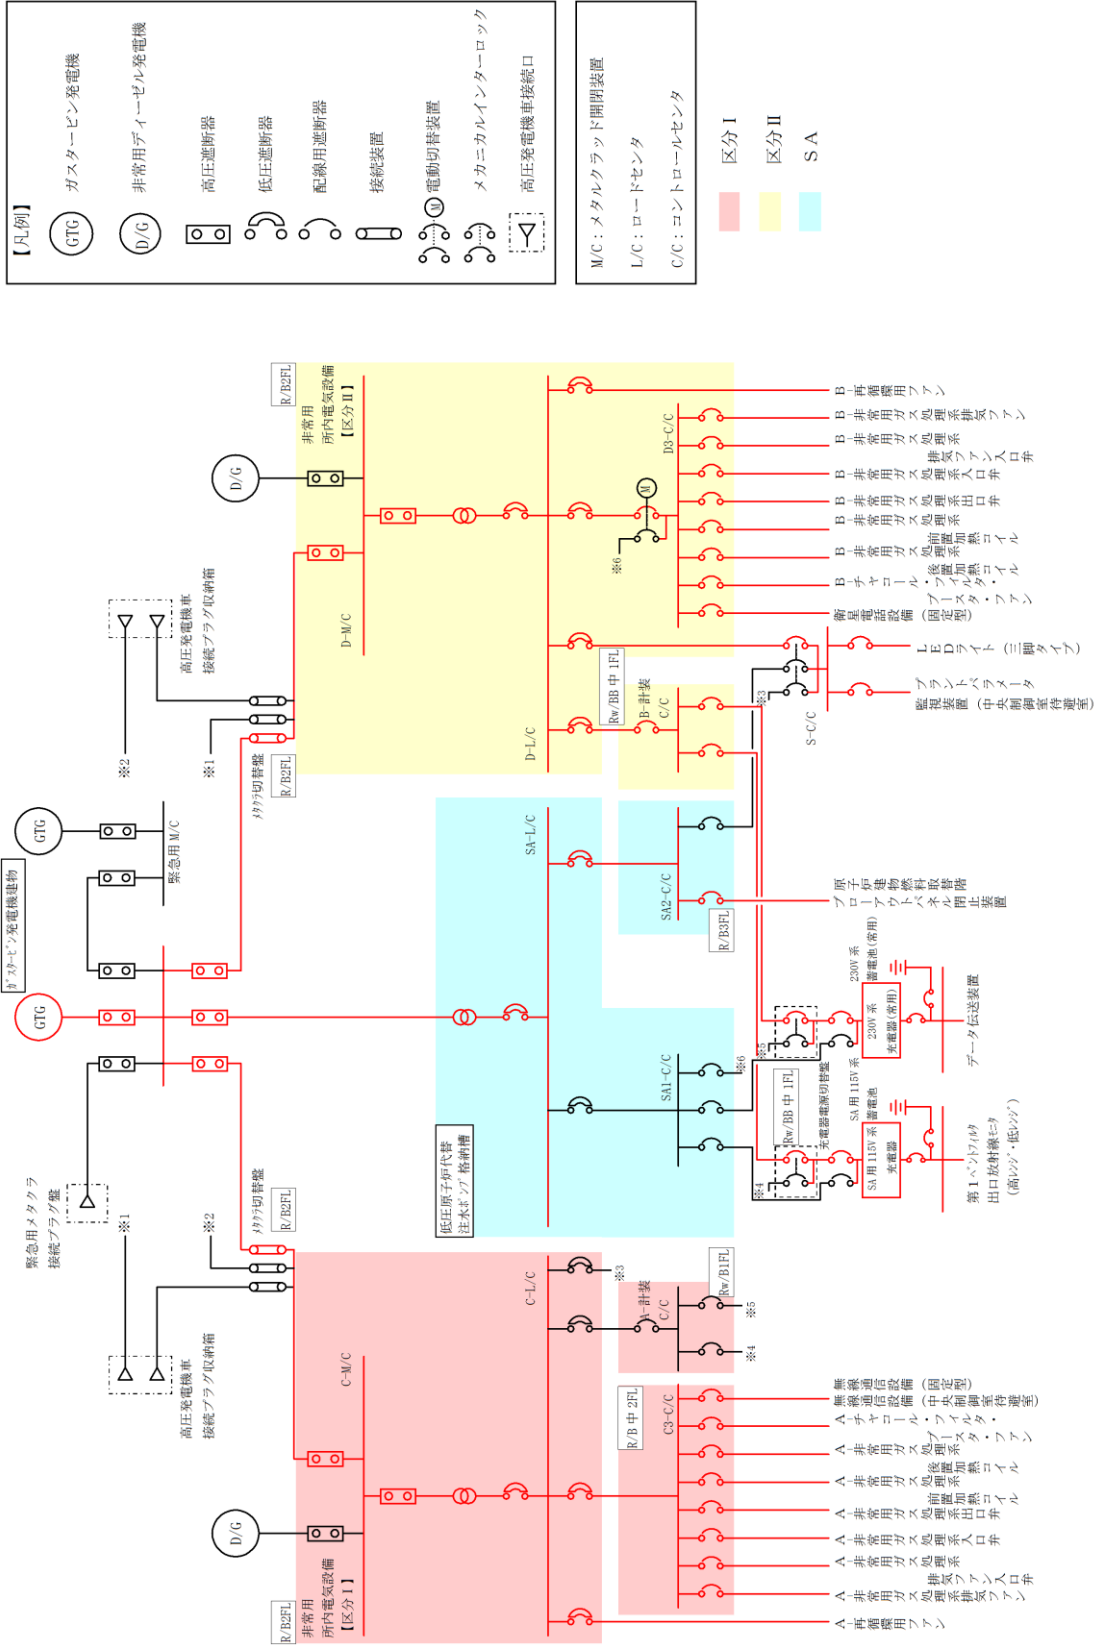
【凡例】
GTG ガスタービン発電機
D/G 非常用ディーゼル発電機
高圧遮断器
低圧遮断器
配線用遮断器
接続装置
M 電動切替装置
メカニカルインターロック
高圧発電機車接続口

M/C：メタルクラッド開閉装置
L/C：ロードセンタ
C/C：コントロールセンタ

区分Ⅰ
区分Ⅱ
SA

R/B2FL
非常用所内電気設備【区分Ⅱ】
D/G
D-M/C
高圧発電機車接続プラグ収納箱
※2
※1
メタクラ切替盤
R/B2FL
D-L/C
Rw/BB中1FL
B-計装C/C
D3-C/C
※6
M
B-再循環用ファン
B-非常用ガス処理系排気ファン
B-非常用ガス処理系排気ファン入口弁
B-非常用ガス処理系入口弁
B-非常用ガス処理系出口弁
B-非常用ガス処理系前置加熱コイル
B-非常用ガス処理系後置加熱コイル
B-チャコール・フィルタ・ブースタ・ファン
衛星電話設備（固定型）
※3
S-C/C
LEDライト（三脚タイプ）
監視装置（中央制御室待避室）
プラントパラメータ

GTG
緊急用M/C
ガスタービン発電機建物
GTG
SA-L/C
SA2-C/C
R/B3FL
原子炉建物燃料取替階ブローアウトパネル閉止装置
230V系蓄電池(常用)
230V系充電器(常用)
データ伝送装置
※5
充電器電源切替盤
Rw/BB中1FL
SA用115V系蓄電池
SA用115V系充電器
※6
SA1-C/C
※4
第1ベントフィルタ出口放射線モニタ（高レンジ・低レンジ）
低圧原子炉代替注水ポンプ格納槽
緊急用メタクラ接続プラグ盤
※1
※2
メタクラ切替盤
R/B2FL
C-L/C
※3
A-計装C/C
Rw/B1FL
※5
※4
C-M/C
高圧発電機車接続プラグ収納箱
R/B中2FL
C3-C/C
無線通信設備（固定型）
衛星電話設備（中央制御室待避室）
A-チャコール・フィルタ・ブースタ・ファン
A-非常用ガス処理系後置加熱コイル
A-非常用ガス処理系前置加熱コイル
A-非常用ガス処理系出口弁
A-非常用ガス処理系入口弁
A-非常用ガス処理系
A-非常用ガス処理系排気ファン入口弁
A-非常用ガス処理系排気ファン
A-再循環用ファン
D/G
R/B2FL
非常用所内電気設備【区分Ⅰ】